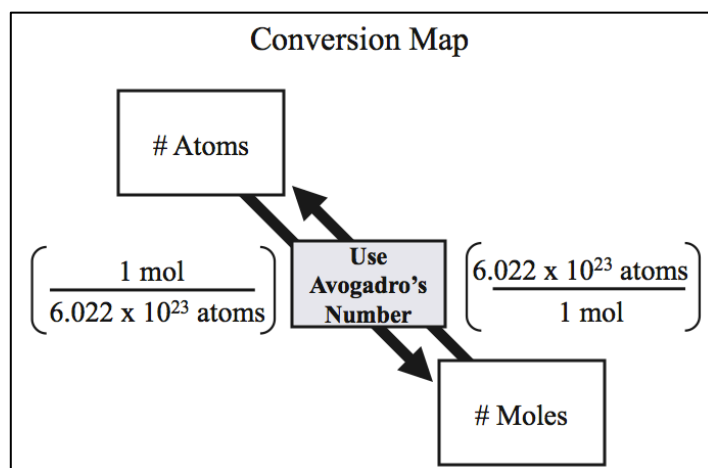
Conversion Map

# Atoms

$\left(\frac{1 \text{ mol}}{6.022 \times 10^{23} \text{ atoms}}\right)$

Use Avogadro's Number

$\left(\frac{6.022 \times 10^{23} \text{ atoms}}{1 \text{ mol}}\right)$

# Moles